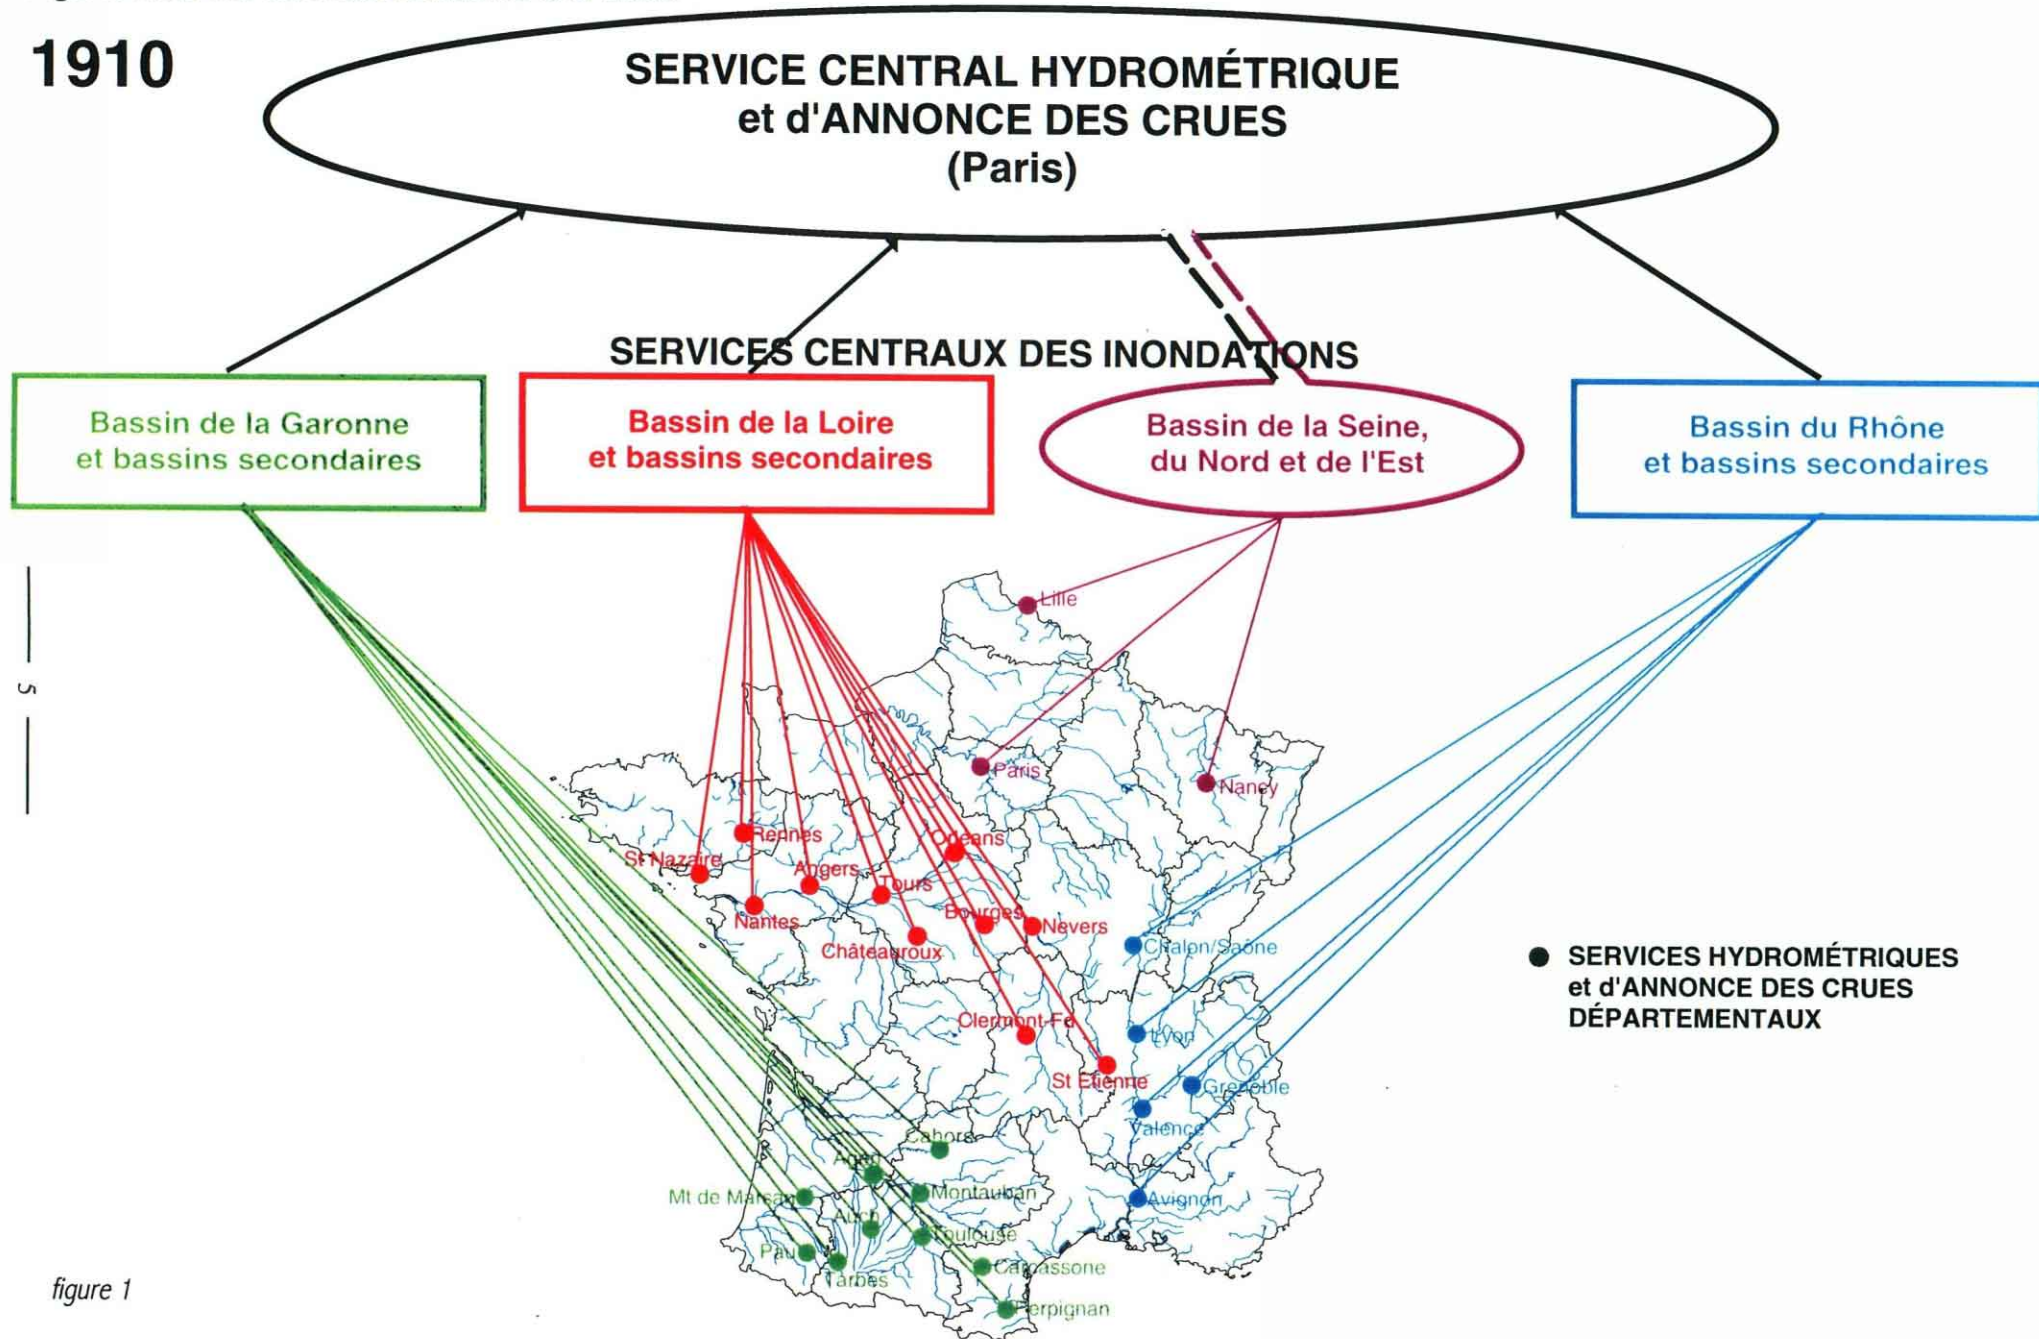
1910

SERVICE CENTRAL HYDROMÉTRIQUE et d'ANNONCE DES CRUES (Paris)

SERVICES CENTRAUX DES INONDATIONS

Bassin de la Garonne et bassins secondaires

Bassin de la Loire et bassins secondaires

Bassin de la Seine, du Nord et de l'Est

Bassin du Rhône et bassins secondaires

5

Lille
Paris
Nancy
Rennes
St Nazaire
Angers
Orléans
Tours
Nantes
Bourges
Nevers
Châteauroux
Chalon/Saône
Clermont-Fd
Lyon
St Etienne
Grenoble
Valence
Cahors
Agen
Mt de Marsan
Montauban
Auch
Toulouse
Pau
Tarbes
Carcassone
Avignon
Perpignan

● SERVICES HYDROMÉTRIQUES et d'ANNONCE DES CRUES DÉPARTEMENTAUX

figure 1